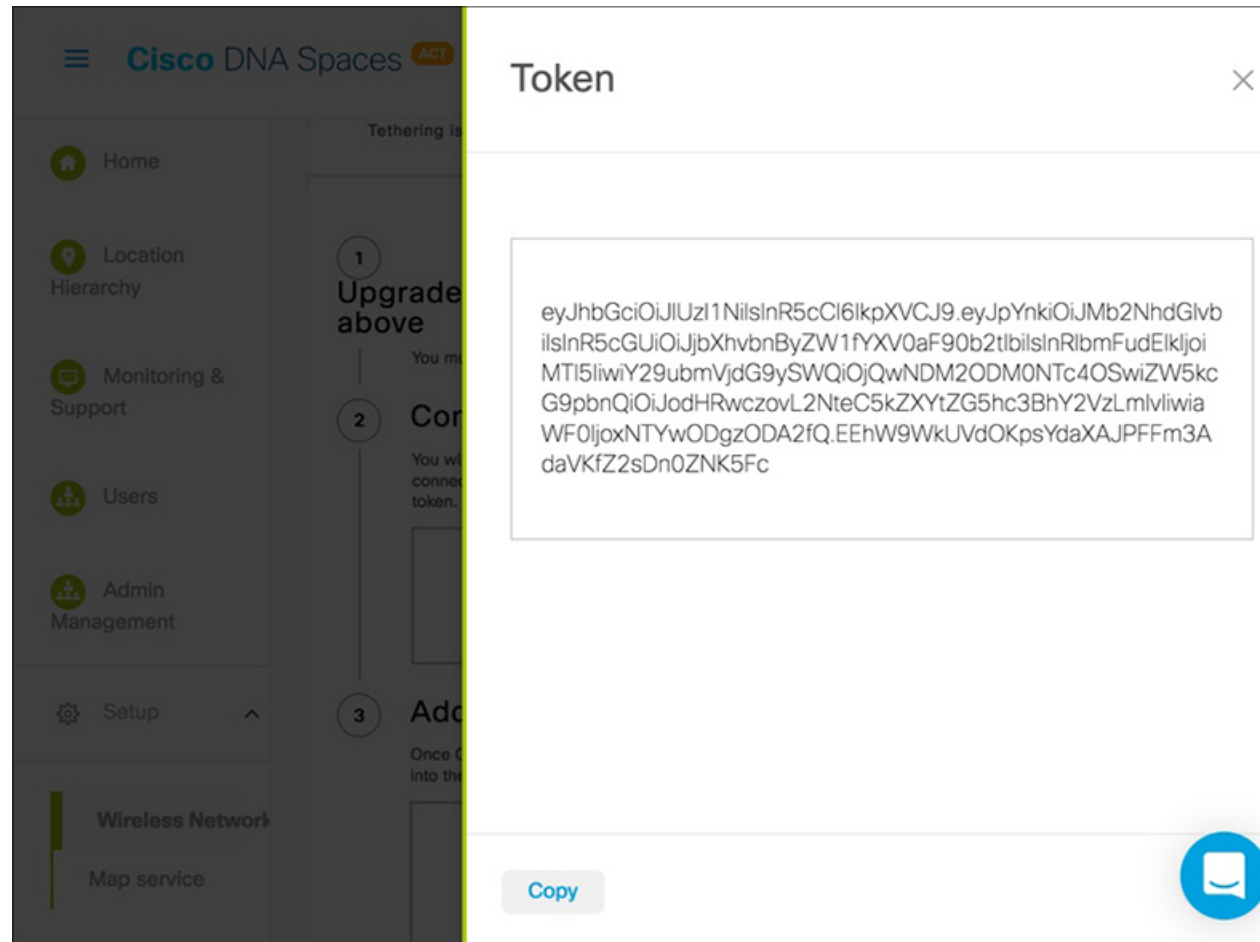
Cisco DNA Spaces ACT

Home

Location Hierarchy

Monitoring & Support

Users

Admin Management

Setup

Wireless Network

Map service

Tethering is

1

Upgrade above

You mu

2

Cor

You wi conne token.

3

Add

Once C into the

Token

eyJhbGciOiJIUzI1NiIsInR5cCI6IkpXVCJ9.eyJpYnkiOiJMb2NhdGlvbilsInR5cGUiOiJjbXhvbnByZW1fYXV0aF90b2tlbiIsInRlbmFudElkIjoiMTI5IiwiY29ubmVjdG9ySWQiOjQwNDM2ODM0NTc4OSwiZW5kcG9pbnQiOiJodHRwczovL2NteC5kZXYtZG5hc3BhY2VzLmlvIiwiaWF0IjoxNTYwODgzODA2fQ.EEhW9WkUVdOKpsYdaXAJPFFm3AdaVKfZ2sDn0ZNK5Fc

Copy